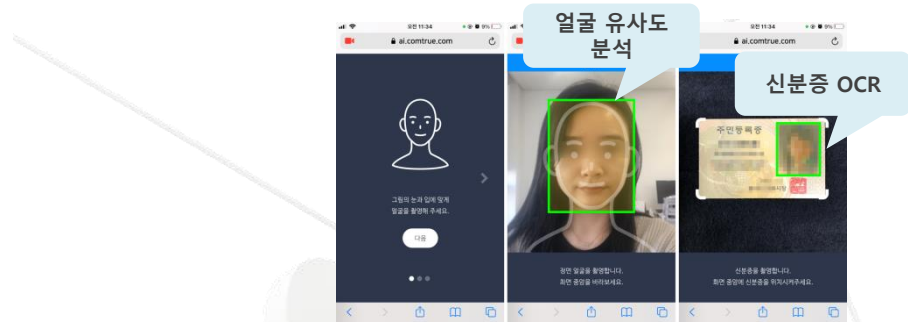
오전 11:34
ai.comtrue.com

그림의 눈과 입에 맞게 얼굴을 촬영해 주세요.

다음

얼굴 유사도 분석

정면 얼굴을 촬영합니다. 화면 중앙을 바라보세요.

신분증 OCR

주민등록증

신분증을 촬영합니다. 화면 중앙에 신분증을 위치시켜주세요.